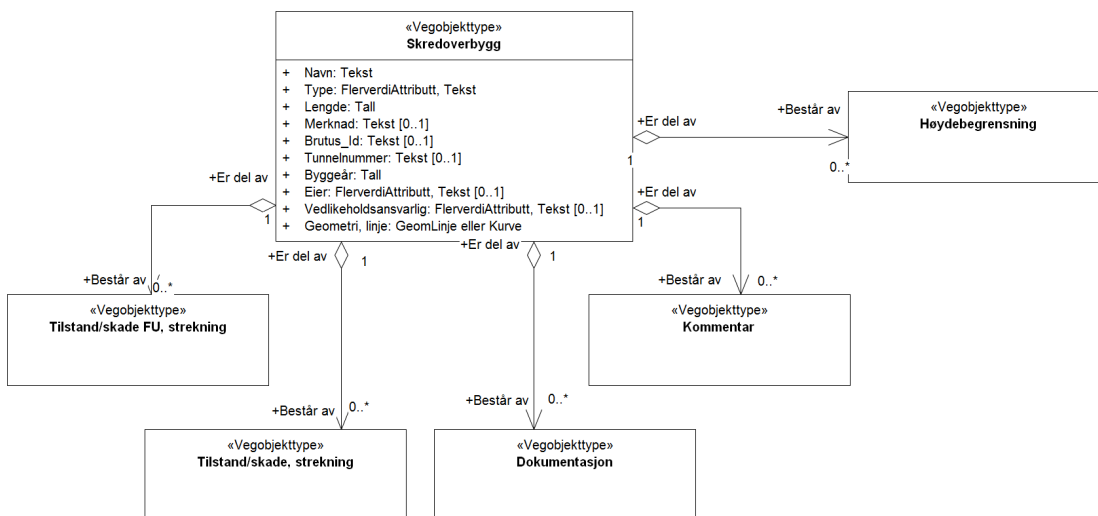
«Vegobjekttype»
Skredoverbygg

+ Navn: Tekst
+ Type: FlerverdiAttributt, Tekst
+ Lengde: Tall
+ Merknad: Tekst [0..1]
+ Brutus_Id: Tekst [0..1]
+ Tunnelnummer: Tekst [0..1]
+ Byggeår: Tall
+ Eier: FlerverdiAttributt, Tekst [0..1]
+ Vedlikeholdsansvarlig: FlerverdiAttributt, Tekst [0..1]
+ Geometri, linje: GeomLinje eller Kurve

+Er del av
1
+Består av
0..*
«Vegobjekttype»
Høydebegrensning

+Er del av
1
+Består av
0..*
«Vegobjekttype»
Tilstand/skade FU, strekning

+Er del av
1
+Består av
0..*
«Vegobjekttype»
Kommentar

+Er del av
1
+Består av
0..*
«Vegobjekttype»
Tilstand/skade, strekning

+Er del av
1
+Består av
0..*
«Vegobjekttype»
Dokumentasjon